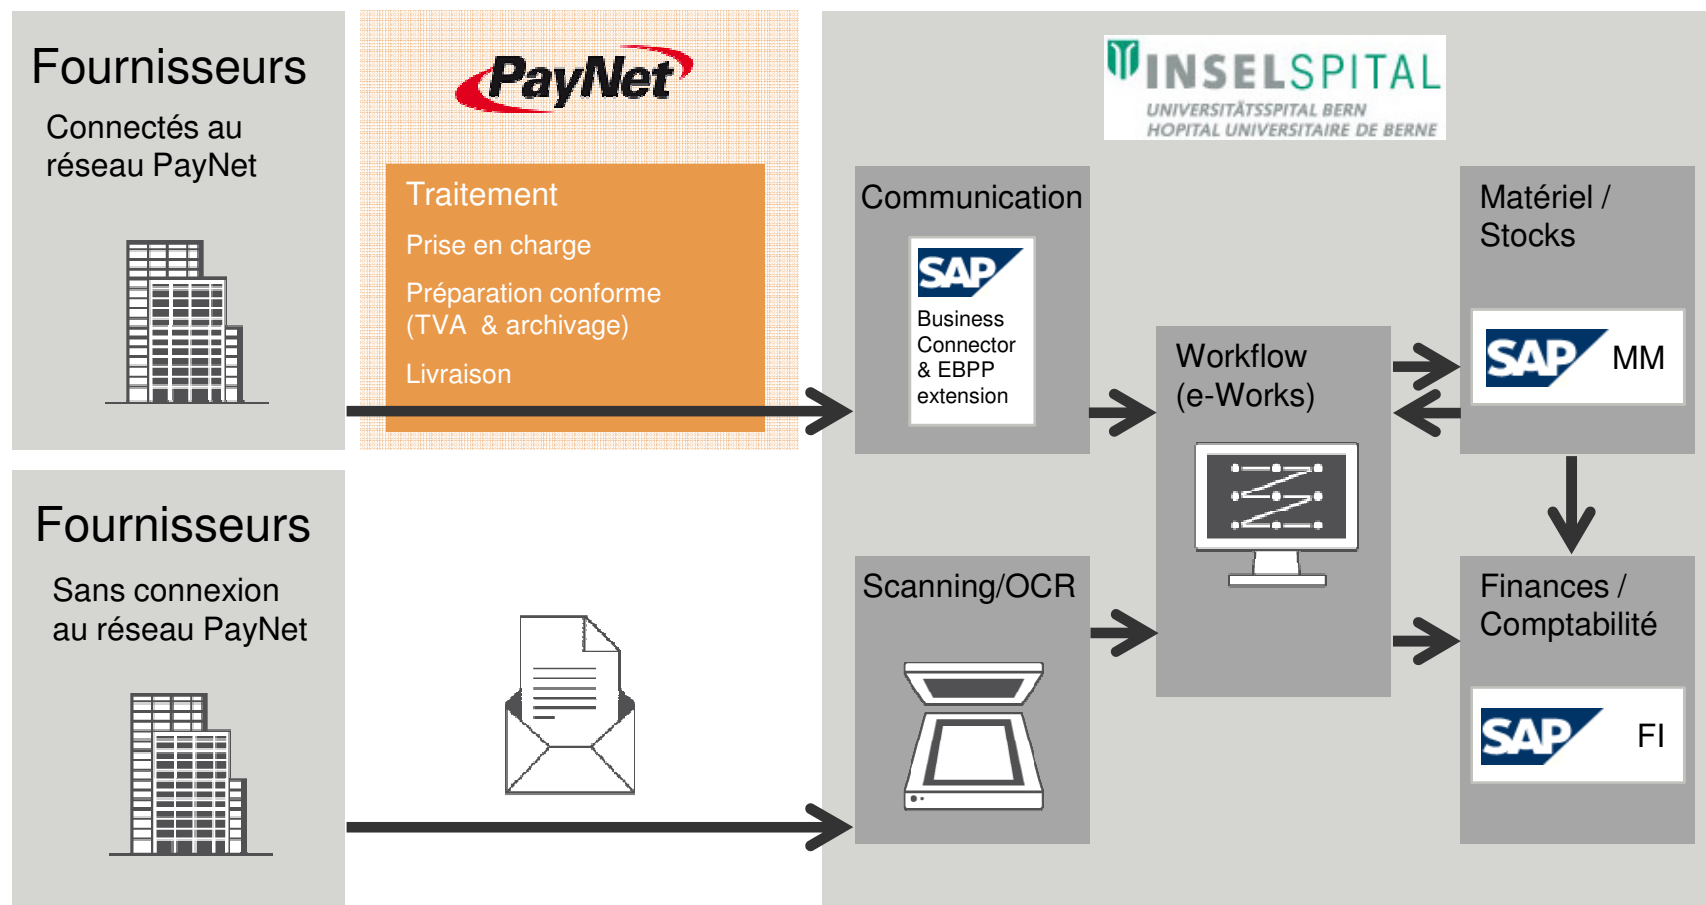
Fournisseurs
Connectés au réseau PayNet

PayNet

Traitement
Prise en charge
Préparation conforme (TVA & archivage)
Livraison

INSELSPITAL
UNIVERSITÄTSSPITAL BERN
HOPITAL UNIVERSITAIRE DE BERNE

Communication
SAP
Business Connector & EBPP extension

Workflow (e-Works)

Matériel / Stocks
SAP MM

Fournisseurs
Sans connexion au réseau PayNet

Scanning/OCR

Finances / Comptabilité
SAP FI